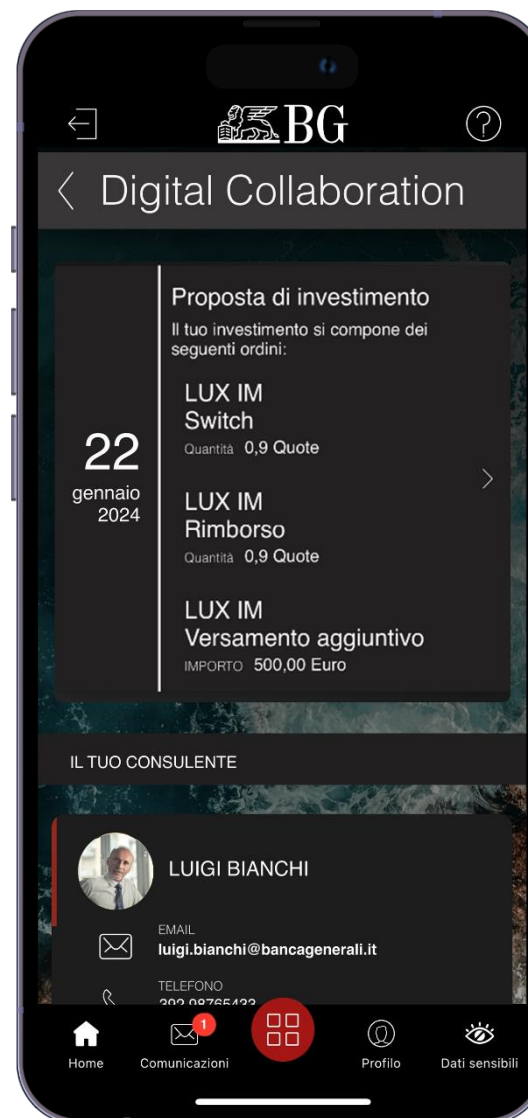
BG

Digital Collaboration

22
gennaio
2024

Proposta di investimento
Il tuo investimento si compone dei seguenti ordini:

LUX IM
Switch
Quantità 0,9 Quote

LUX IM
Rimborso
Quantità 0,9 Quote

LUX IM
Versamento aggiuntivo
IMPORTO 500,00 Euro

IL TUO CONSULENTE

LUIGI BIANCHI

EMAIL
luigi.bianchi@bancagenerali.it

TELEFONO
392 98765433

Home
1
Comunicazioni
Profilo
Dati sensibili